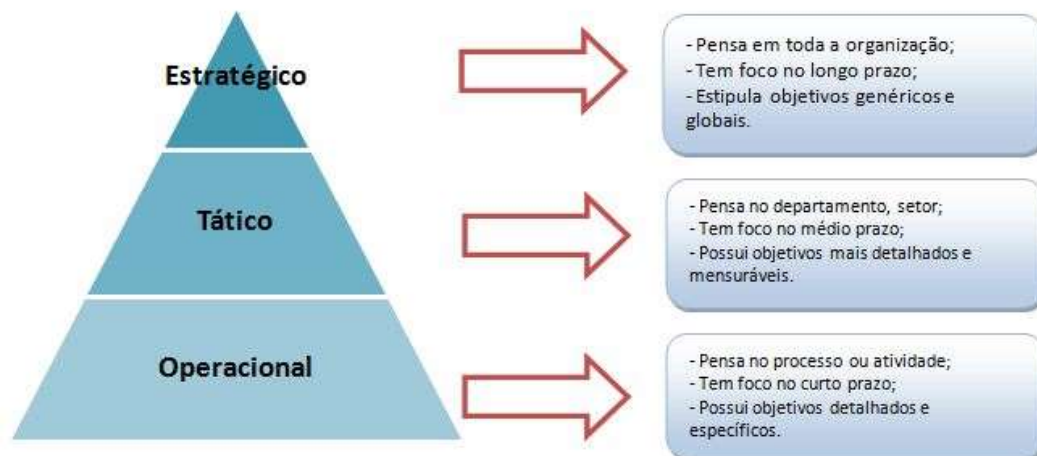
Estratégico

- Pensa em toda a organização;
- Tem foco no longo prazo;
- Estipula objetivos genéricos e globais.

Tático

- Pensa no departamento, setor;
- Tem foco no médio prazo;
- Possui objetivos mais detalhados e mensuráveis.

Operacional

- Pensa no processo ou atividade;
- Tem foco no curto prazo;
- Possui objetivos detalhados e específicos.